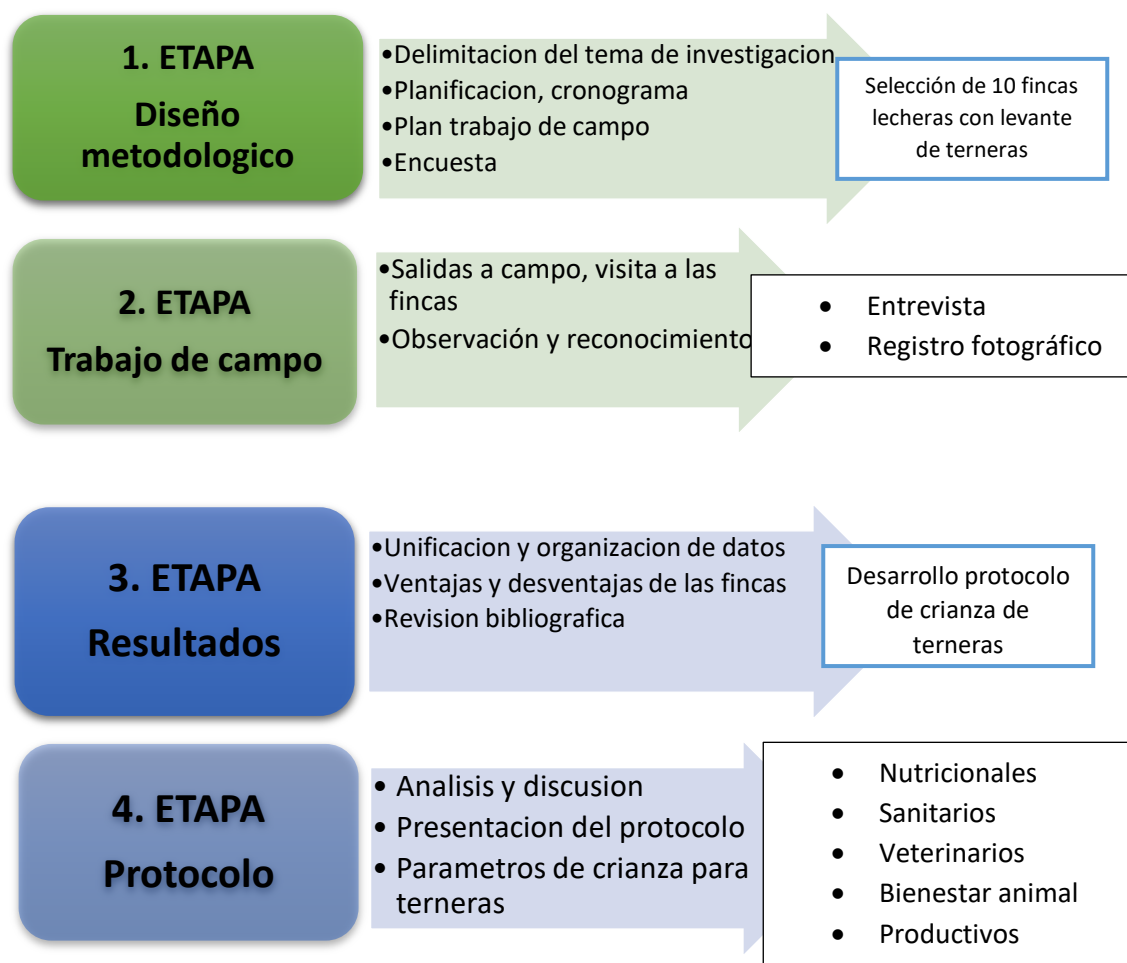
1. ETAPA
Diseño metodologico

•Delimitacion del tema de investigacion
•Planificacion, cronograma
•Plan trabajo de campo
•Encuesta

Selección de 10 fincas lecheras con levante de terneras

2. ETAPA
Trabajo de campo

•Salidas a campo, visita a las fincas
•Observación y reconocimiento

• Entrevista
• Registro fotográfico

3. ETAPA
Resultados

•Unificacion y organizacion de datos
•Ventajas y desventajas de las fincas
•Revision bibliografica

Desarrollo protocolo de crianza de terneras

4. ETAPA
Protocolo

• Analisis y discusion
• Presentacion del protocolo
• Parametros de crianza para terneras

• Nutricionales
• Sanitarios
• Veterinarios
• Bienestar animal
• Productivos